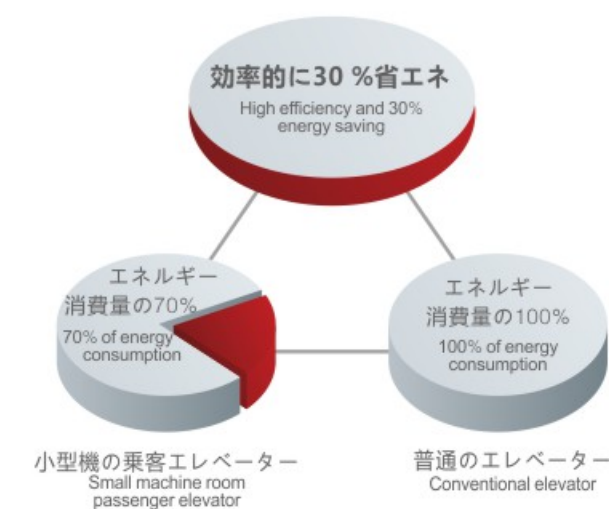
効率的に30 %省エネ
High efficiency and 30% energy saving

エネルギー
消費量の70%
70% of energy consumption

エネルギー
消費量の100%
100% of energy consumption

小型機の乗客エレベーター
Small machine room passenger elevator

普通のエレベーター
Conventional elevator